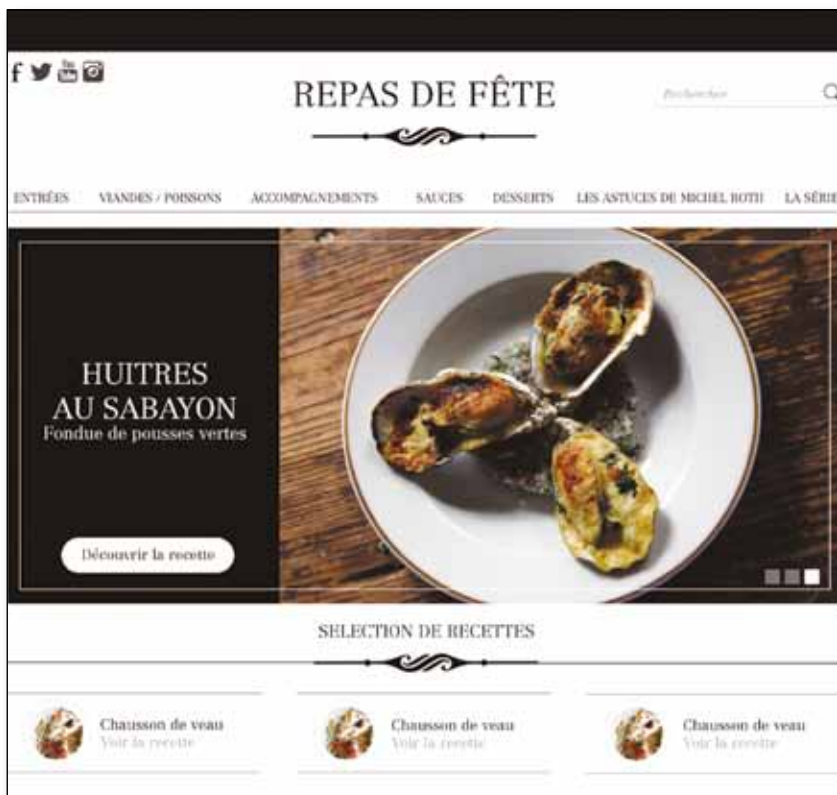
REPAS DE FÊTE

Rechercher

ENTRÉES VIANDES / POISSONS ACCOMPAGNEMENTS SAUCES DESSERTS LES ASTUCES DE MICHEL ROTH LA SÉRIE

HUITRES AU SABAYON
Fondue de pousses vertes

Découvrir la recette

SELECTION DE RECETTES

Chausson de veau
Voir la recette

Chausson de veau
Voir la recette

Chausson de veau
Voir la recette